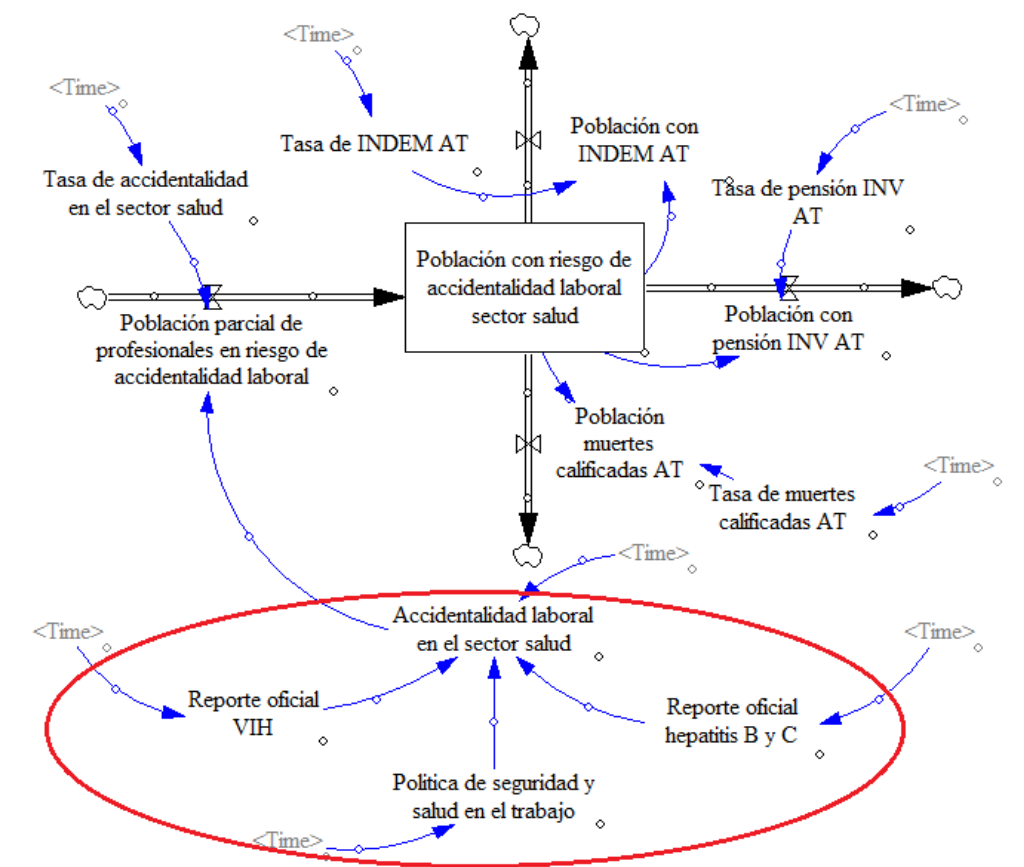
<Time>

<Time>

Tasa de INDEM AT

Población con INDEM AT

<Time>

Tasa de accidentalidad en el sector salud

Tasa de pensión INV AT

Población con riesgo de accidentalidad laboral sector salud

Población parcial de profesionales en riesgo de accidentalidad laboral

Población con pensión INV AT

Población muertes calificadas AT

<Time>

Tasa de muertes calificadas AT

<Time>

Accidentalidad laboral en el sector salud

<Time>

<Time>

Reporte oficial VIH

Reporte oficial hepatitis B y C

Politica de seguridad y salud en el trabajo

<Time>